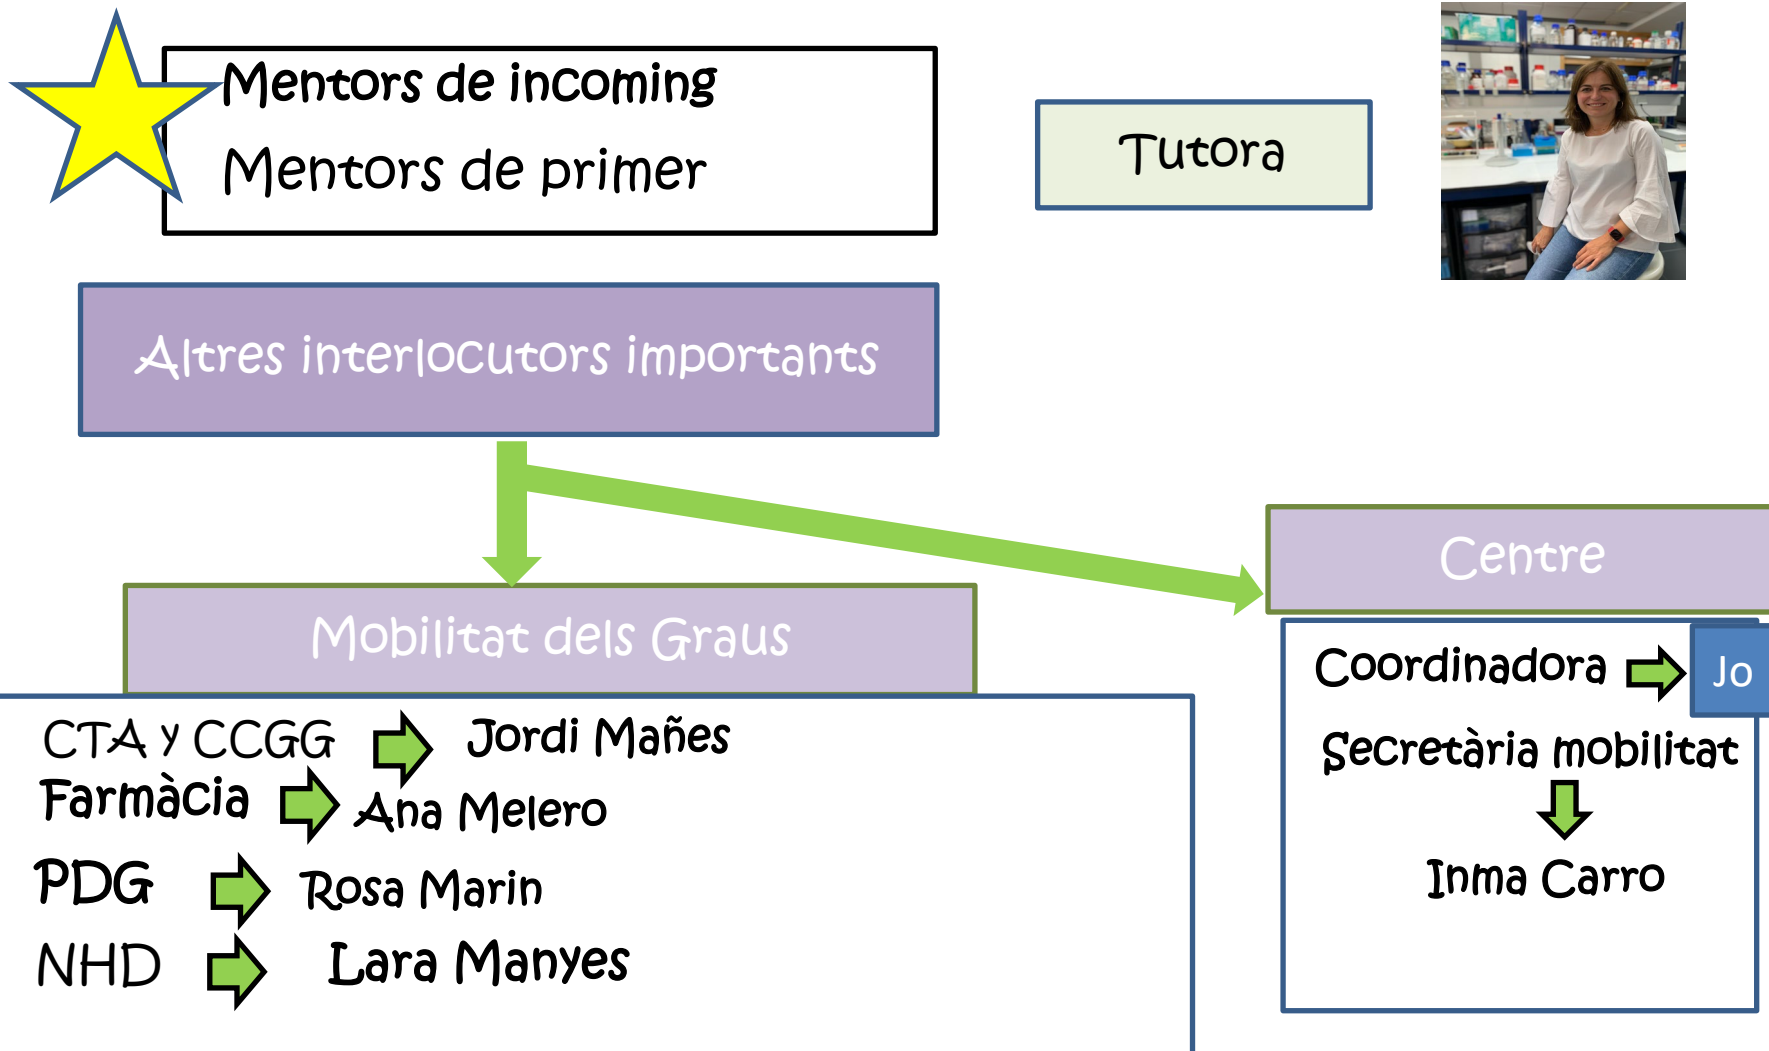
Mentors de incoming

Mentors de primer

Tutora

Altres interlocutors importants

Centre

Mobilitat dels Graus

Coordinadora Jo

Secretària mobilitat

Inma Carro

CTA y CCGG Jordi Mañes

Farmàcia Ana Melero

PDG Rosa Marin

NHD Lara Manyes